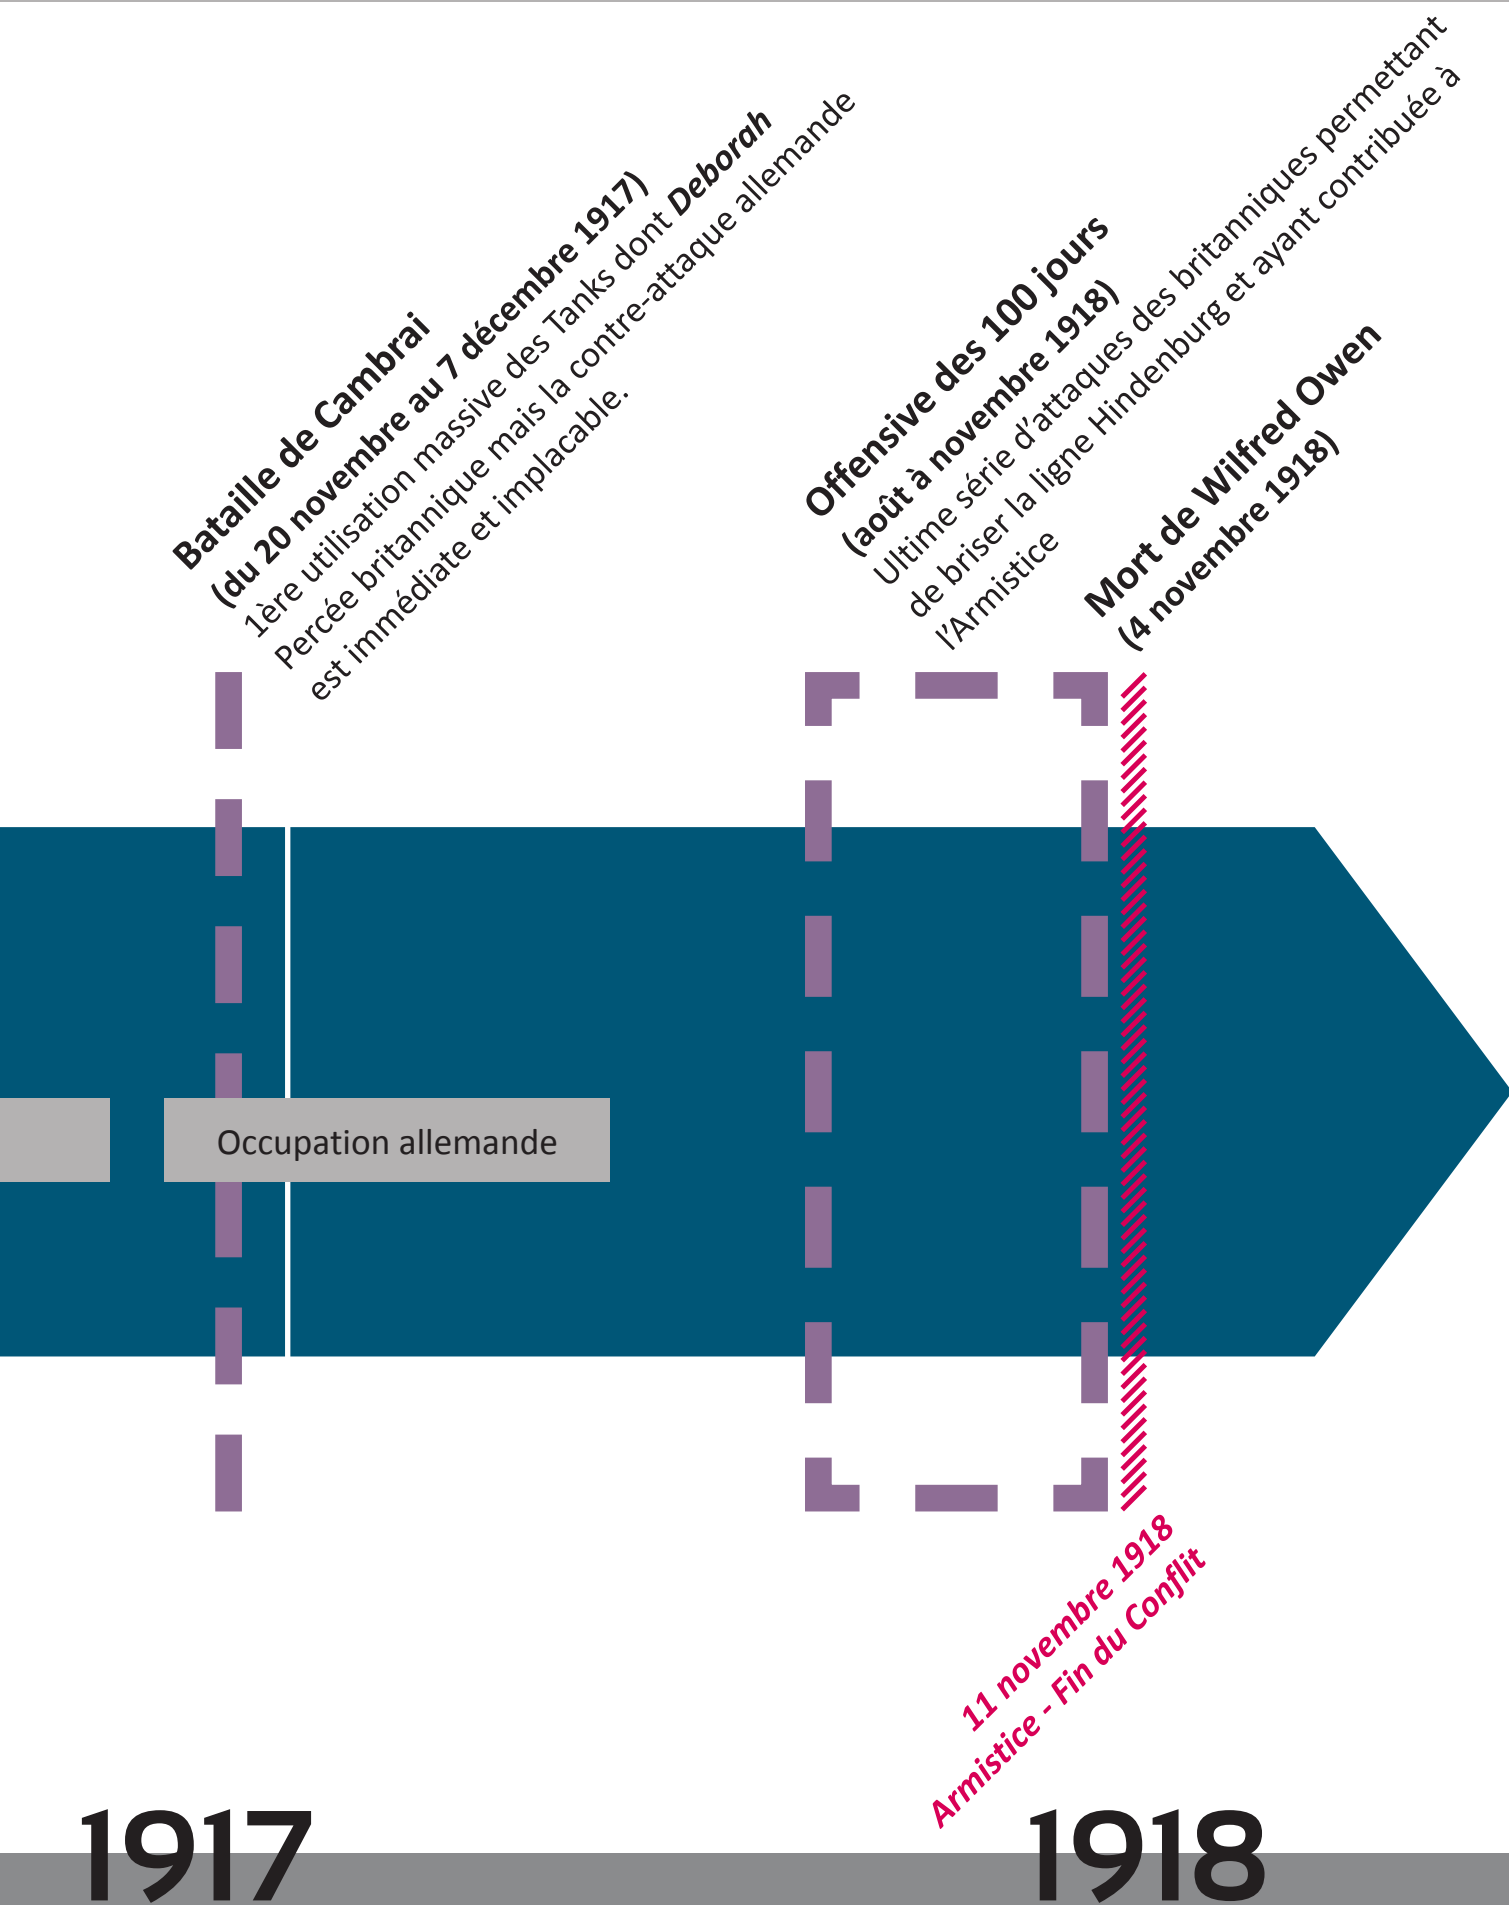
Bataille de Cambrai
(du 20 novembre au 7 décembre 1917)
1ère utilisation massive des Tanks dont *Deborah*
Percée britannique mais la contre-attaque allemande est immédiate et implacable.

Offensive des 100 jours
(août à novembre 1918)
Ultime série d'attaques des britanniques permettant de briser la ligne Hindenburg et ayant contribuée à l'Armistice

Mort de Wilfred Owen
(4 novembre 1918)

Occupation allemande

11 novembre 1918
Armistice - Fin du Conflit

1917

1918